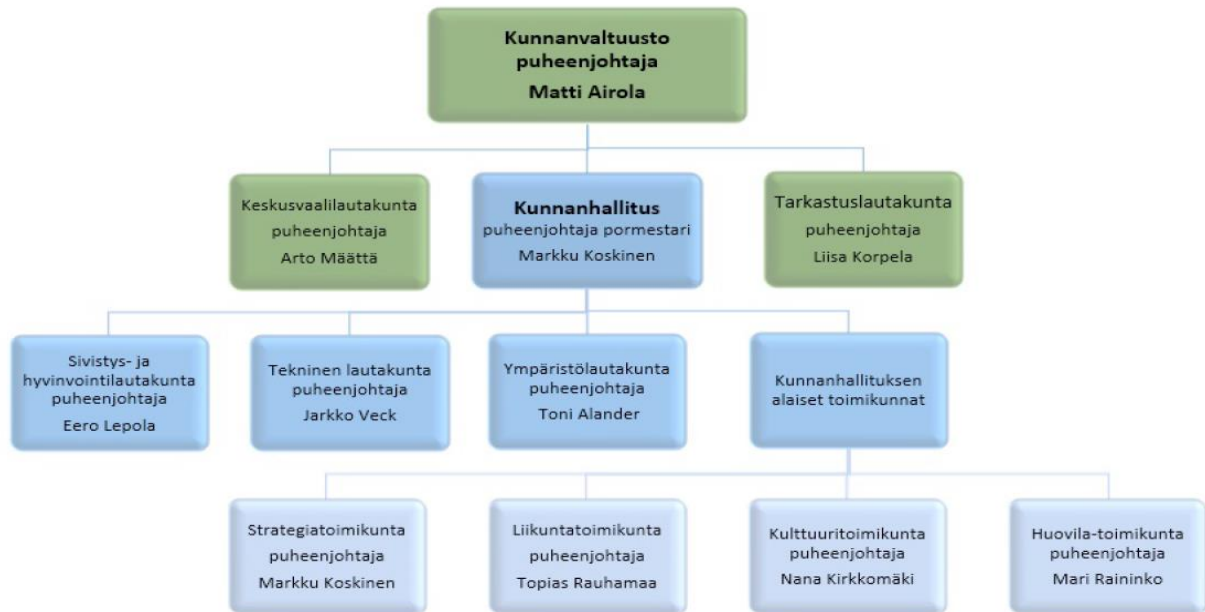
Kunnanvaltuusto
puheenjohtaja
Matti Airola

Keskusvaalilautakunta
puheenjohtaja
Arto Määttä

Kunnanhallitus
puheenjohtaja pormestari
Markku Koskinen

Tarkastuslautakunta
puheenjohtaja
Liisa Korpela

Sivistys- ja hyvinvointilautakunta
puheenjohtaja
Eero Lepola

Tekninen lautakunta
puheenjohtaja
Jarkko Veck

Ympäristölautakunta
puheenjohtaja
Toni Alander

Kunnanhallituksen alaiset toimikunnat

Strategiatoimikunta
puheenjohtaja
Markku Koskinen

Liikuntatoimikunta
puheenjohtaja
Topias Rauhamaa

Kulttuuritoimikunta
puheenjohtaja
Nana Kirkkomäki

Huovila-toimikunta
puheenjohtaja
Mari Raininko